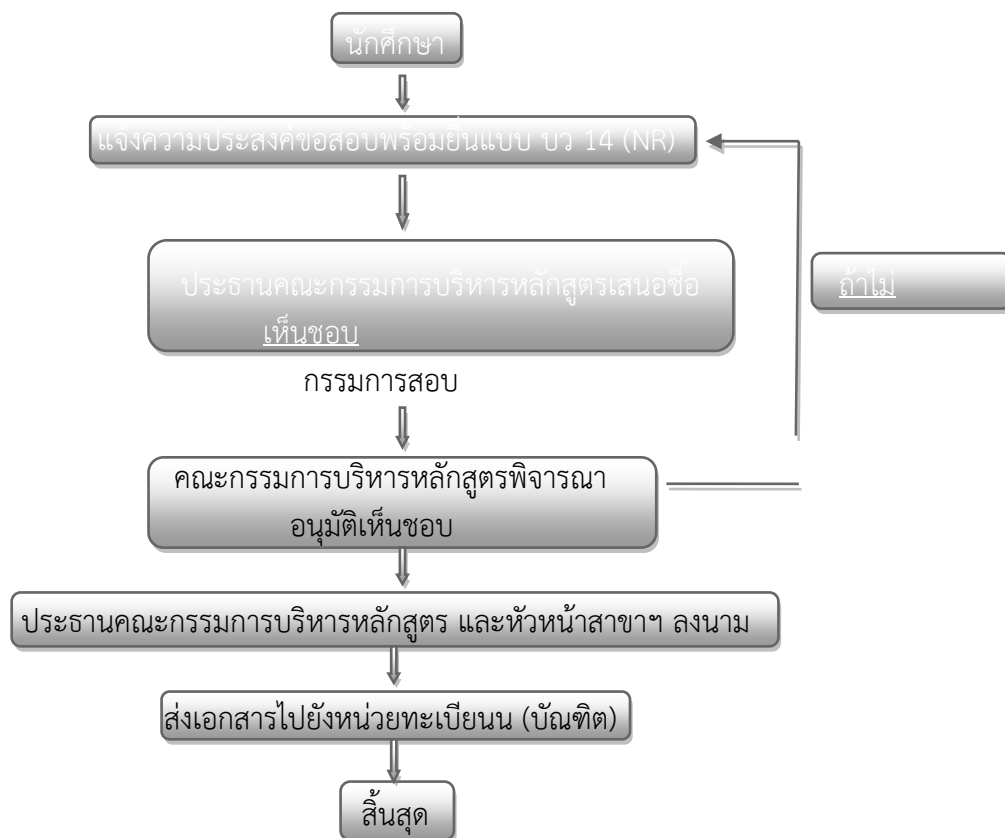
นักศึกษา

แจ้งความประสงค์ขอสอบพร้อมยื่นแบบ บว 14 (NR)

ถ้าไม่

ประธานคณะกรรมการบริหารหลักสูตรเสนอชื่อ

เห็นชอบ

กรรมการสอบ

คณะกรรมการบริหารหลักสูตรพิจารณา อนุมัติเห็นชอบ

ประธานคณะกรรมการบริหารหลักสูตร และหัวหน้าสาขาฯ ลงนาม

ส่งเอกสารไปยังหน่วยทะเบียนน (บัณฑิต)

สิ้นสุด